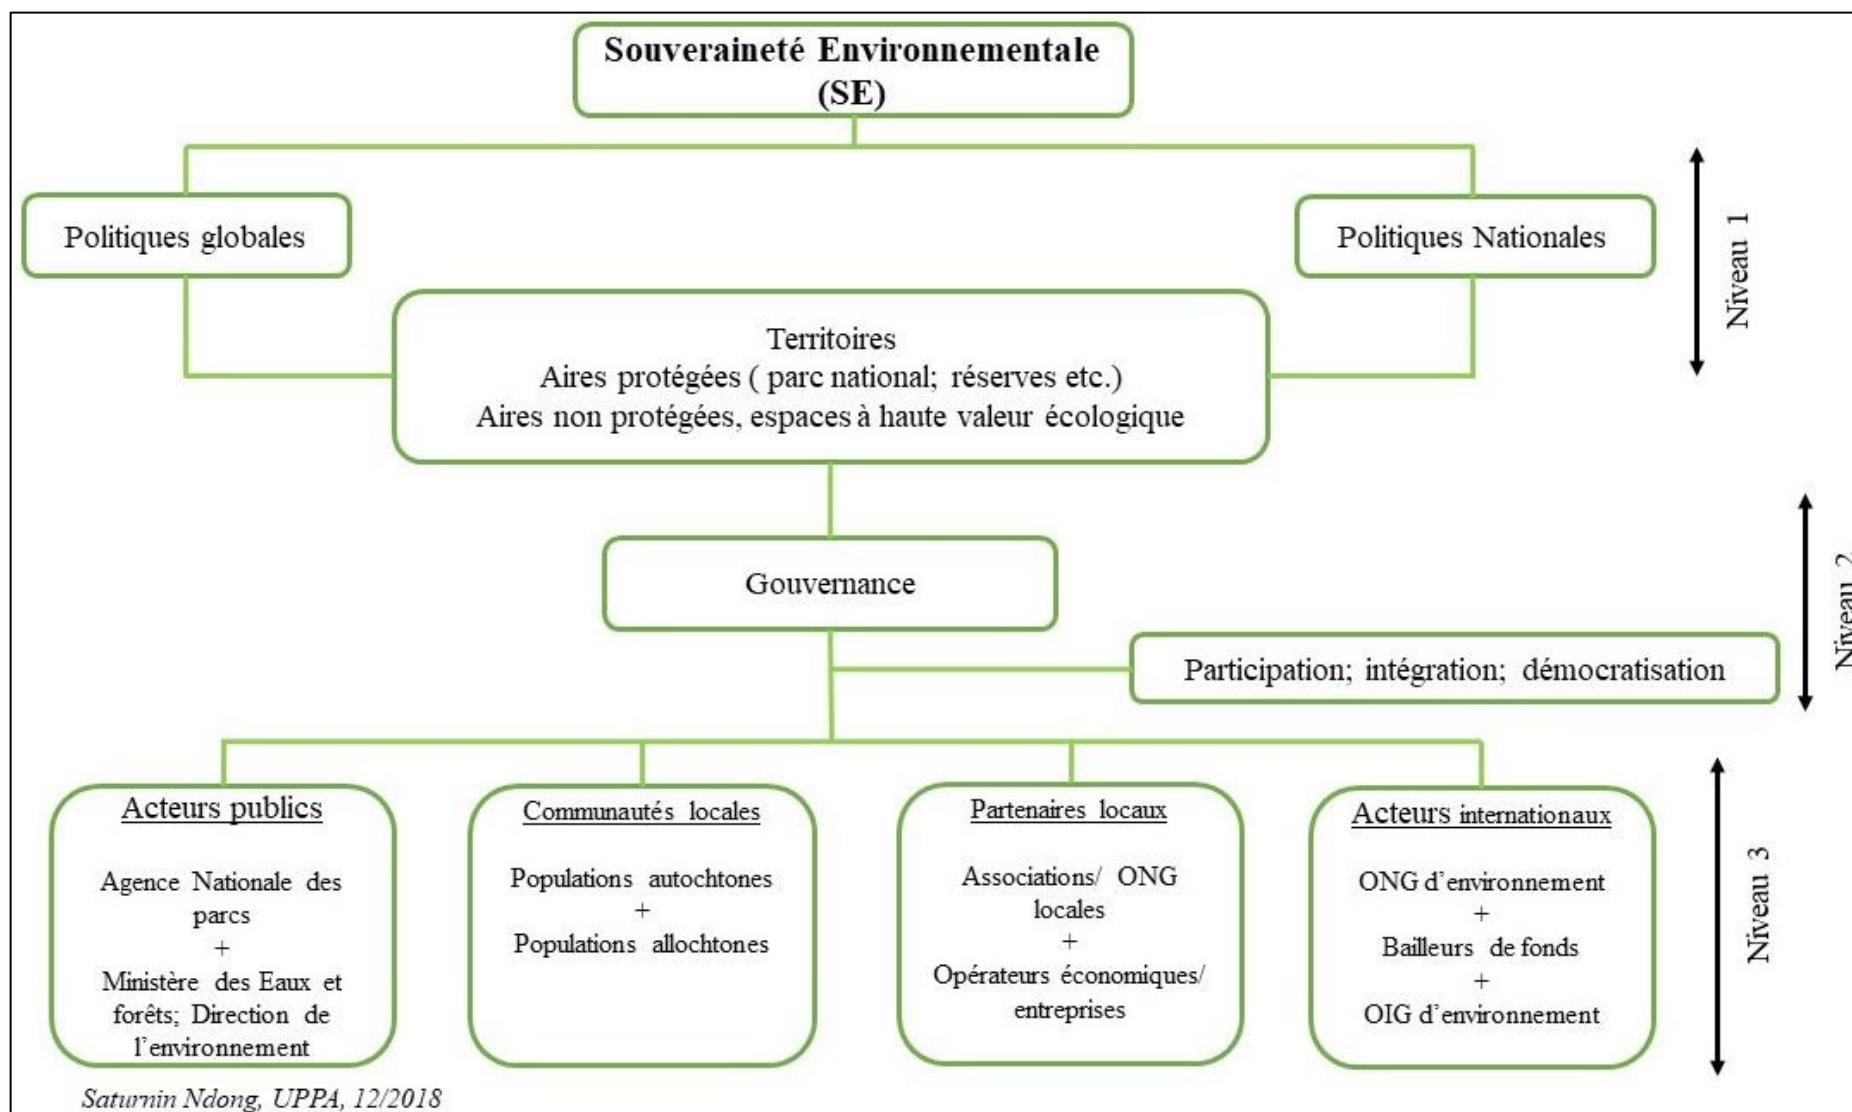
Souveraineté Environnementale (SE)

Politiques globales

Politiques Nationales

Niveau 1

Territoires
Aires protégées ( parc national; réserves etc.)
Aires non protégées, espaces à haute valeur écologique

Gouvernance

Participation; intégration; démocratisation

Niveau 2

Acteurs publics

Agence Nationale des parcs
+
Ministère des Eaux et forêts; Direction de l'environnement

Communautés locales

Populations autochtones
+
Populations allochtones

Partenaires locaux

Associations/ ONG locales
+
Opérateurs économiques/ entreprises

Acteurs internationaux

ONG d'environnement
+
Bailleurs de fonds
+
OIG d'environnement

Niveau 3

Saturnin Ndong, UPPA, 12/2018